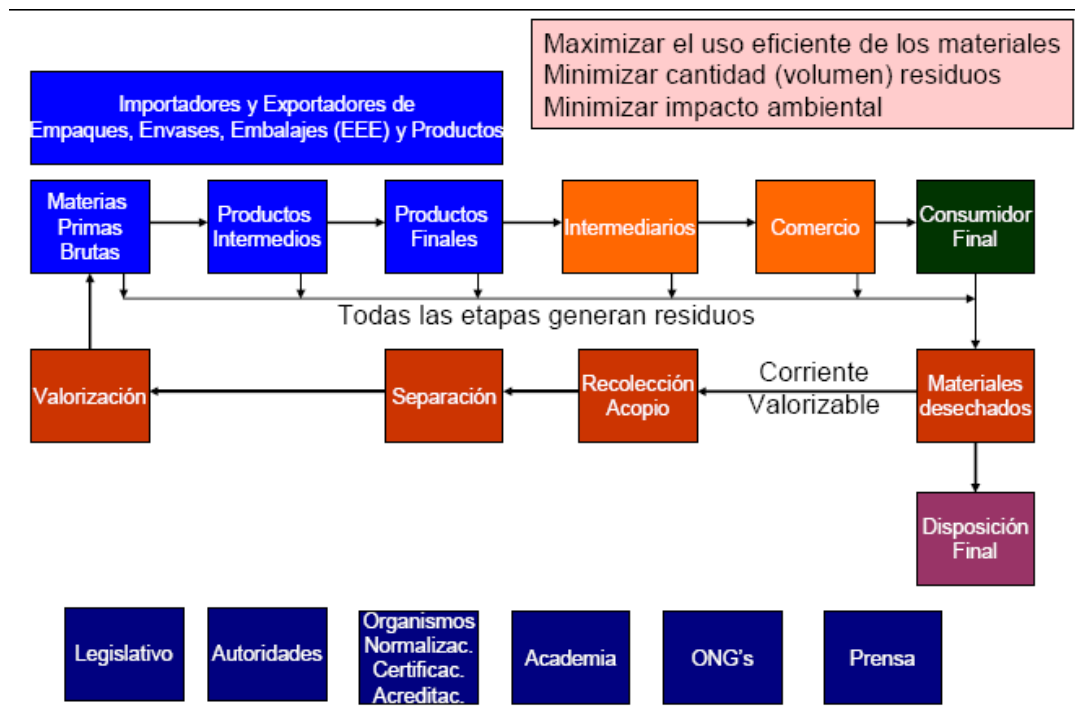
Maximizar el uso eficiente de los materiales
Minimizar cantidad (volumen) residuos
Minimizar impacto ambiental

Importadores y Exportadores de Empaques, Envases, Embalajes (EEE) y Productos

Materias Primas Brutas

Productos Intermedios

Productos Finales

Intermediarios

Comercio

Consumidor Final

Todas las etapas generan residuos

Valorización

Separación

Recolección Acopio

Corriente Valorizable

Materiales desechados

Disposición Final

Legislativo

Autoridades

Organismos Normalizac. Certificac. Acreditac.

Academia

ONG's

Prensa